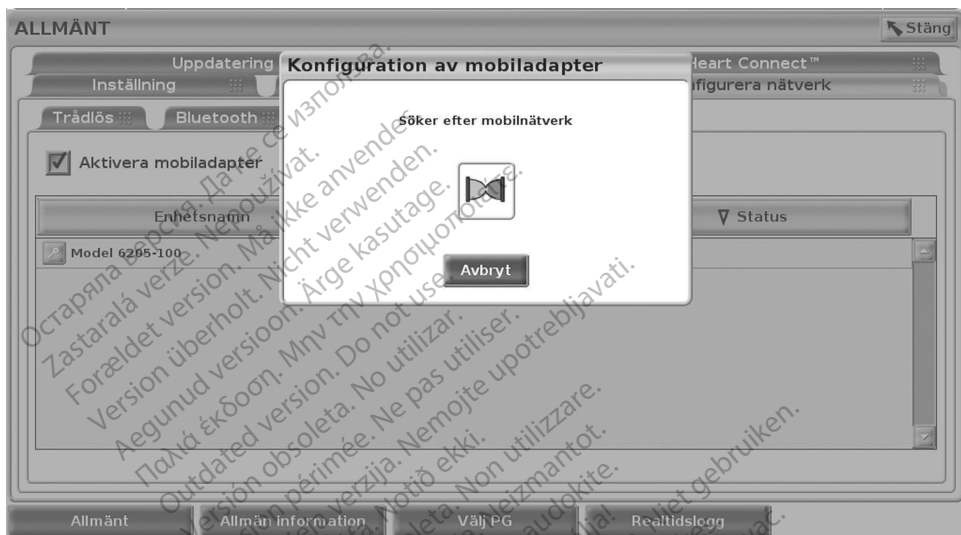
ALLMÄNT

Stäng

Uppdatering

Heart Connect™

Inställning

nfigurera nätverk

Trådlös

Bluetooth

Aktivera mobiladapter

Enhetsnamn

Status

Model 6265-100

Konfiguration av mobiladapter

Söker efter mobilnätverk

Avbryt

Allmänt

Allmän information

Välj PG

Realtidslogg

Остаряла версия. Да не се използва.
Zastaralá verze. Nepoužívat.
Forældet version. Må ikke anvendes.
Version überholt. Nicht verwenden.
Aegunud versioon. Ärge kasutage.
Παλιά έκδοση. Μην την χρησιμοποιείτε.
Outdated version. Do not use.
Versión obsoleta. No utilizar.
Version périmée. Ne pas utiliser.
Zastarjela verzija. Nemojte upotrebljavati.
Versione obsoleta. Non utilizzare.
Novecojusi versija. Neizmantot.
Pasenusi versija. Nenaudokite.
Elavult verzió. Ne használja!
Dit is een verouderde versie. Niet gebruiken.
Utdatert versjon. Skal ikke brukes.
Wersja przeterminowana. Nie używać.
Versão obsoleta. Não utilize.
Versiune expirată. A nu se utiliza.
Zastaraná verzia. Nepoužívať.
Zastarela različica. Ne uporabite.
Vanhentunut versio. Älä käytä.
Föråldrad version. Använd ej.
Güncel olmayan sürüm. Kullanmayın.